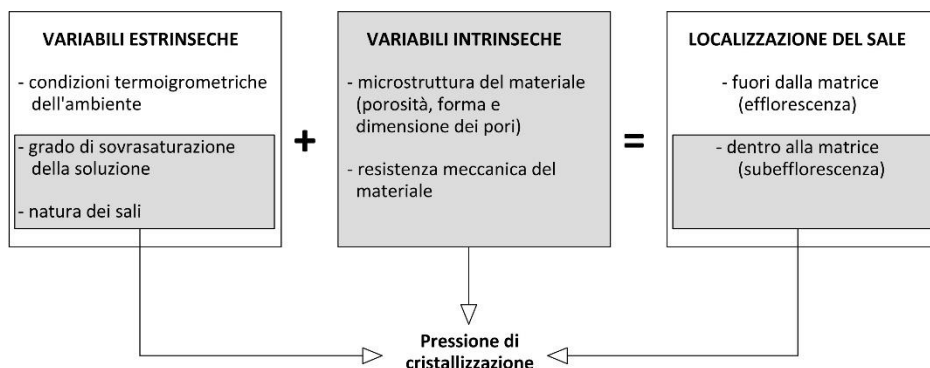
VARIABILI ESTRINSECHE

- condizioni termoigrometriche dell'ambiente

- grado di sovrasaturazione della soluzione

- natura dei sali

+

VARIABILI INTRINSECHE

- microstruttura del materiale (porosità, forma e dimensione dei pori)

- resistenza meccanica del materiale

=

LOCALIZZAZIONE DEL SALE

- fuori dalla matrice (efflorescenza)

- dentro alla matrice (subefflorescenza)

Pressione di cristallizzazione